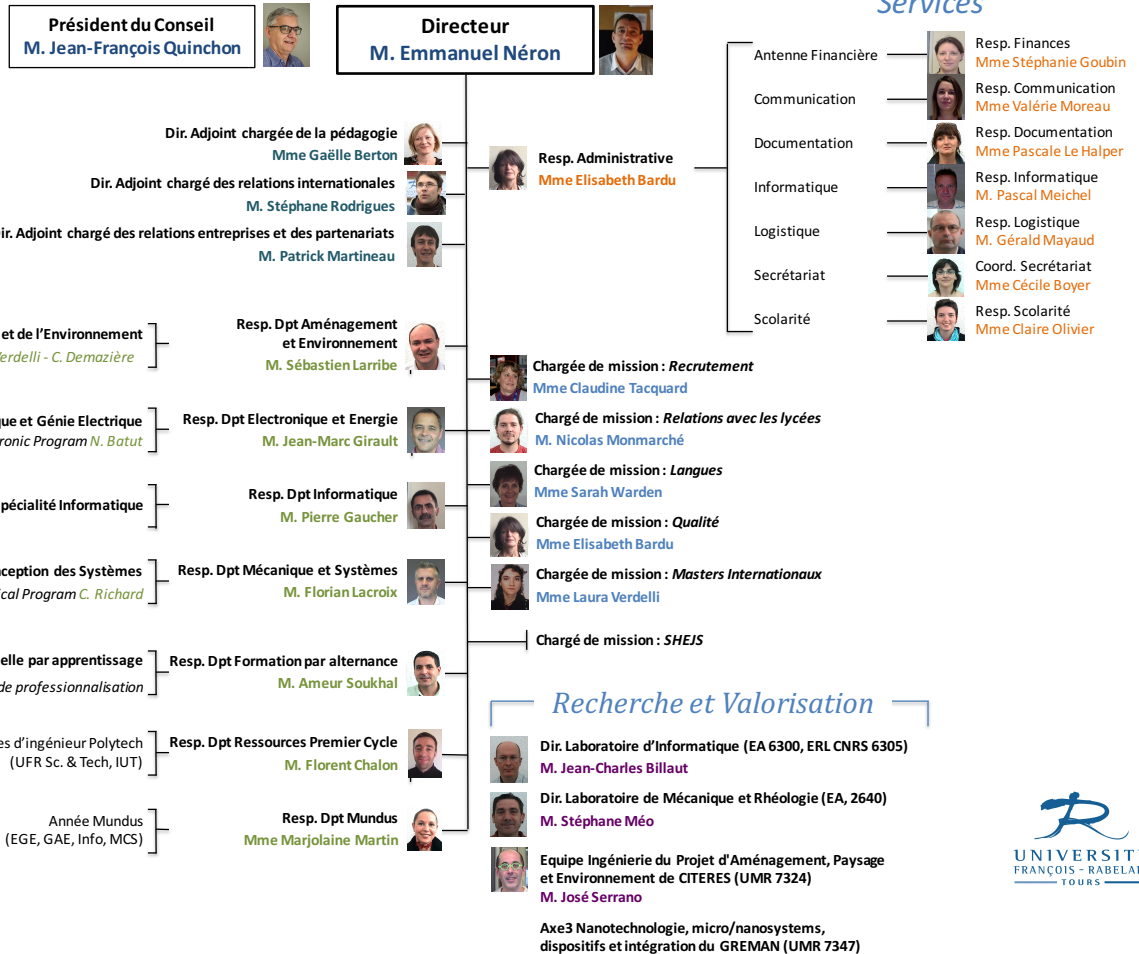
Président du Conseil
M. Jean-François Quinchon

Directeur
M. Emmanuel Néron

Services

Dir. Adjoint chargée de la pédagogie
Mme Gaëlle Berton

Dir. Adjoint chargé des relations internationales
M. Stéphane Rodrigues

ir. Adjoint chargé des relations entreprises et des partenariats
M. Patrick Martineau

Resp. Administrative
Mme Elisabeth Bardu

Antenne Financière
Communication
Documentation
Informatique
Logistique
Secrétariat
Scolarité

Resp. Finances
Mme Stéphanie Goubin
Resp. Communication
Mme Valérie Moreau
Resp. Documentation
Mme Pascale Le Halper
Resp. Informatique
M. Pascal Meichel
Resp. Logistique
M. Gérald Mayaud
Coord. Secrétariat
Mme Cécile Boyer
Resp. Scolarité
Mme Claire Olivier

et de l'Environnement
erdelli - C. Demazière

Resp. Dpt Aménagement et Environnement
M. Sébastien Larribe

que et Génie Electrique
ronic Program N. Batut

Resp. Dpt Electronique et Energie
M. Jean-Marc Girault

pécialité Informatique

Resp. Dpt Informatique
M. Pierre Gaucher

nception des Systèmes
cal Program C. Richard

Resp. Dpt Mécanique et Systèmes
M. Florian Lacroix

elle par apprentissage
de professionnalisation

Resp. Dpt Formation par alternance
M. Ameur Soukhal

es d'ingénieur Polytech
(UFR Sc. & Tech, IUT)

Resp. Dpt Ressources Premier Cycle
M. Florent Chalon

Année Mundus
(EGE, GAE, Info, MCS)

Resp. Dpt Mundus
Mme Marjolaine Martin

Chargée de mission : Recrutement
Mme Claudine Tacquard

Chargé de mission : Relations avec les lycées
M. Nicolas Monmarché

Chargée de mission : Langues
Mme Sarah Warden

Chargée de mission : Qualité
Mme Elisabeth Bardu

Chargée de mission : Masters Internationaux
Mme Laura Verdelli

Chargé de mission : SHEJS

Recherche et Valorisation

Dir. Laboratoire d'Informatique (EA 6300, ERL CNRS 6305)
M. Jean-Charles Billaut

Dir. Laboratoire de Mécanique et Rhéologie (EA, 2640)
M. Stéphane Méo

Equipe Ingénierie du Projet d'Aménagement, Paysage et Environnement de CITERES (UMR 7324)
M. José Serrano

Axe3 Nanotechnologie, micro/nanosystems, dispositifs et intégration du GREMAN (UMR 7347)

UNIVERSIT
FRANÇOIS - RABELAI
TOURS